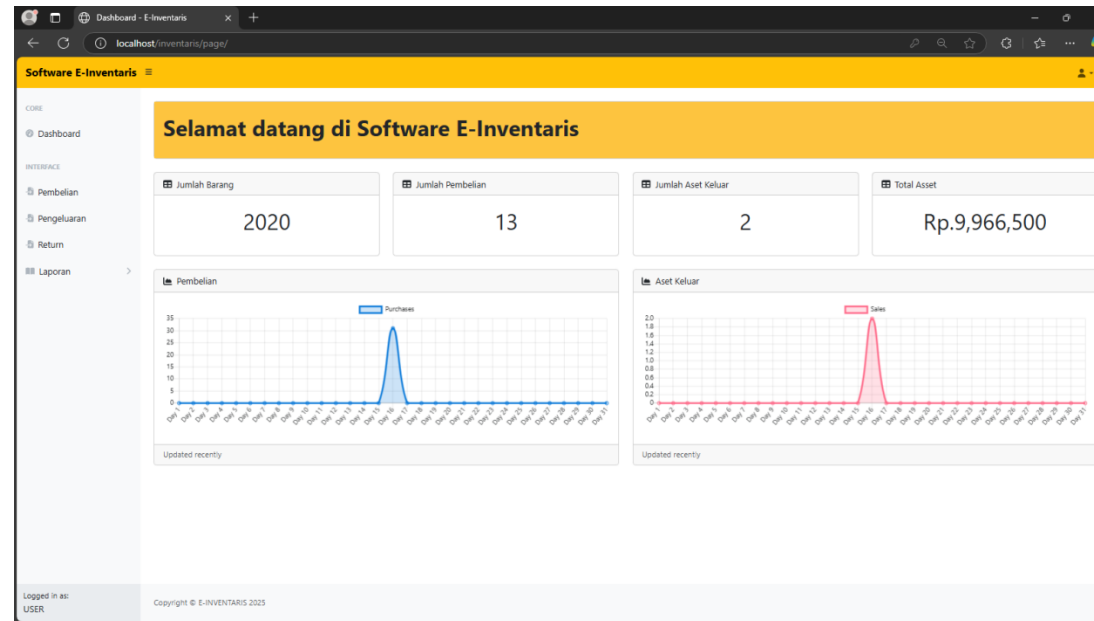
Dashboard - E-Inventaris
localhost/inventaris/page/

Software E-Inventaris ≡

CORE
Dashboard

INTERFACE
Pembelian
Pengeluaran
Return
Laporan

Logged in as:
USER

Selamat datang di Software E-Inventaris

Jumlah Barang
2020

Jumlah Pembelian
13

Jumlah Aset Keluar
2

Total Asset
Rp.9,966,500

Pembelian
Purchases
35
30
25
20
15
10
5
0
Day 1 Day 2 Day 3 Day 4 Day 5 Day 6 Day 7 Day 8 Day 9 Day 10 Day 11 Day 12 Day 13 Day 14 Day 15 Day 16 Day 17 Day 18 Day 19 Day 20 Day 21 Day 22 Day 23 Day 24 Day 25 Day 26 Day 27 Day 28 Day 29 Day 30 Day 31
Updated recently

Aset Keluar
Sales
2.0
1.8
1.6
1.4
1.2
1.0
0.8
0.6
0.4
0.2
0
Day 1 Day 2 Day 3 Day 4 Day 5 Day 6 Day 7 Day 8 Day 9 Day 10 Day 11 Day 12 Day 13 Day 14 Day 15 Day 16 Day 17 Day 18 Day 19 Day 20 Day 21 Day 22 Day 23 Day 24 Day 25 Day 26 Day 27 Day 28 Day 29 Day 30 Day 31
Updated recently

Copyright © E-INVENTARIS 2025